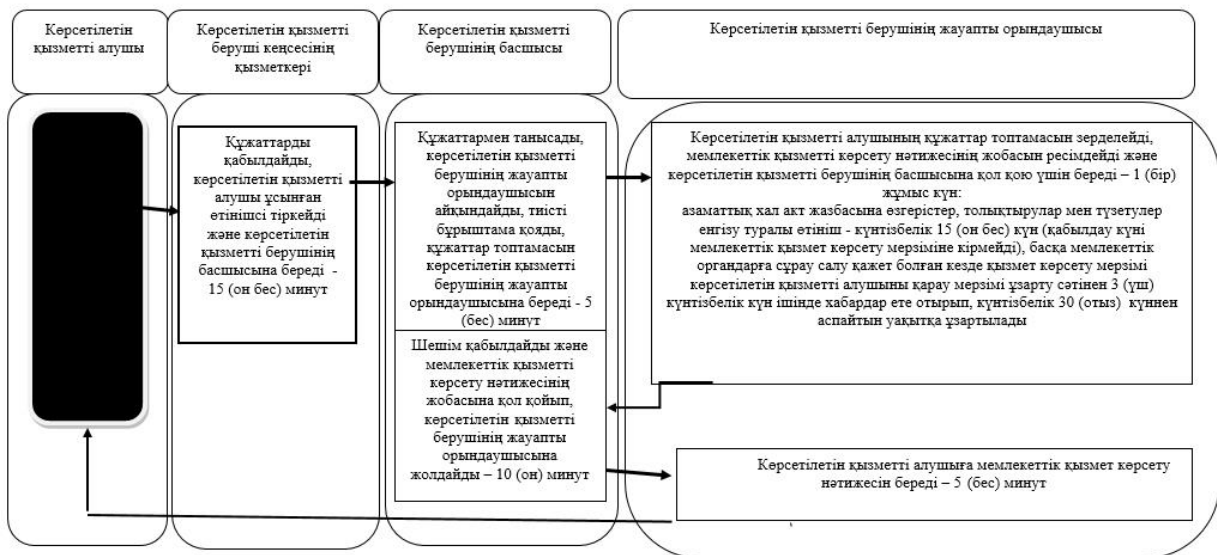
Көрсетілетін қызметті алушы

Көрсетілетін қызметті беруші кеңсесінің қызметкері

Көрсетілетін қызметті берушінің басшысы

Көрсетілетін қызметті берушінің жауапты орындаушысы

Құжаттарды қабылдайды, көрсетілетін қызметті алушы ұсынған өтінішсі тіркейді және көрсетілетін қызметті берушінің басшысына береді - 15 (он бес) минут

Құжаттармен танысады, көрсетілетін қызметті берушінің жауапты орындаушысын айқындайды, тиісті бұрыштама қояды, құжаттар топтамасын көрсетілетін қызметті берушінің жауапты орындаушысына береді - 5 (бес) минут

Көрсетілетін қызметті алушының құжаттар топтамасын зерделейді, мемлекеттік қызметті көрсету нәтижесінің жобасын ресімдейді және көрсетілетін қызметті берушінің басшысына қол қою үшін береді – 1 (бір) жұмыс күн:
азаматтық хал акт жазбасына өзгерістер, толықтырулар мен түзетулер енгізу туралы өтініш - күнтізбелік 15 (он бес) күн (қабылдау күні мемлекеттік қызмет көрсету мерзіміне кірмейді), басқа мемлекеттік органдарға сұрау салу қажет болған кезде қызмет көрсету мерзімі көрсетілетін қызметті алушыны қарау мерзімі ұзарту сәтінен 3 (үш) күнтізбелік күн ішінде хабардар ете отырып, күнтізбелік 30 (отыз) күннен аспайтын уақытқа ұзартылады

Шешім қабылдайды және мемлекеттік қызметті көрсету нәтижесінің жобасына қол қойып, көрсетілетін қызметті берушінің жауапты орындаушысына жолдайды – 10 (он) минут

Көрсетілетін қызметті алушыға мемлекеттік қызмет көрсету нәтижесін береді – 5 (бес) минут